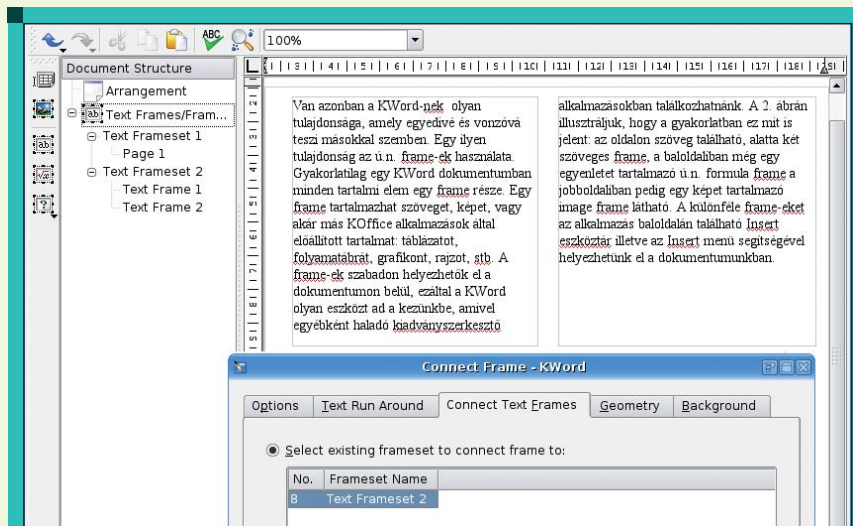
100%

Document Structure

Arrangement

Text Frames/Fram...

Text Frameset 1

Page 1

Text Frameset 2

Text Frame 1

Text Frame 2

Van azonban a KWord-nek olyan tulajdonsága, amely egyedivé és vonzóvá teszi másokkal szemben. Egy ilyen tulajdonság az ú.n. frame-ek használata. Gyakorlatilag egy KWord dokumentumban minden tartalmi elem egy frame része. Egy frame tartalmazhat szöveget, képet, vagy akár más KOffice alkalmazások által előállított tartalmat: táblázatot, folyamatábrát, grafikont, rajzot, stb. A frame-ek szabadon helyezhetők el a dokumentumon belül, ezáltal a KWord olyan eszközt ad a kezünkbe, amivel egyébként haladó kiadványszerkesztő

alkalmazásokban találkozhatnánk. A 2. ábrán illusztráljuk, hogy a gyakorlatban ez mit is jelent: az oldalon szöveg található, alatta két szöveges frame, a baloldaliban még egy egyenletet tartalmazó ú.n. formula frame a jobboldaliban pedig egy képet tartalmazó image frame látható. A különféle frame-eket az alkalmazás baloldalán található Insert eszköztár illetve az Insert menü segítségével helyezhetünk el a dokumentumunkban.

Connect Frame - KWord

Options | Text Run Around | Connect Text Frames | Geometry | Background

Select existing frameset to connect frame to:

| No. | Frameset Name |
|---|---|
| 8 | Text Frameset 2 |